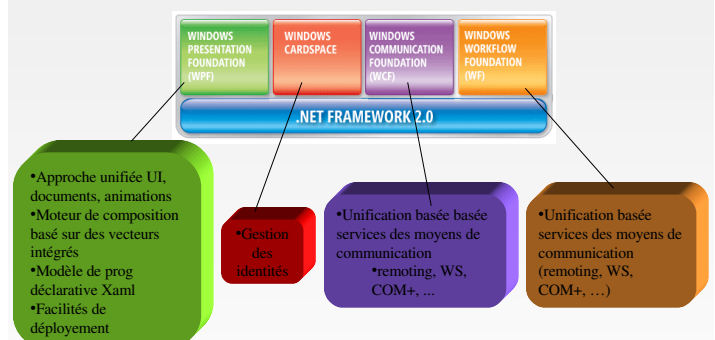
WINDOWS PRESENTATION FOUNDATION (WPF)

WINDOWS CARDSPACE

WINDOWS COMMUNICATION FOUNDATION (WCF)

WINDOWS WORKFLOW FOUNDATION (WF)

.NET FRAMEWORK 2.0

•Approche unifiée UI, documents, animations
•Moteur de composition basé sur des vecteurs intégrés
•Modèle de prog déclarative Xaml
•Facilités de déploiement

•Gestion des identités

•Unification basée basée services des moyens de communication
•remoting, WS, COM+, ...

•Unification basée services des moyens de communication (remoting, WS, COM+, …)